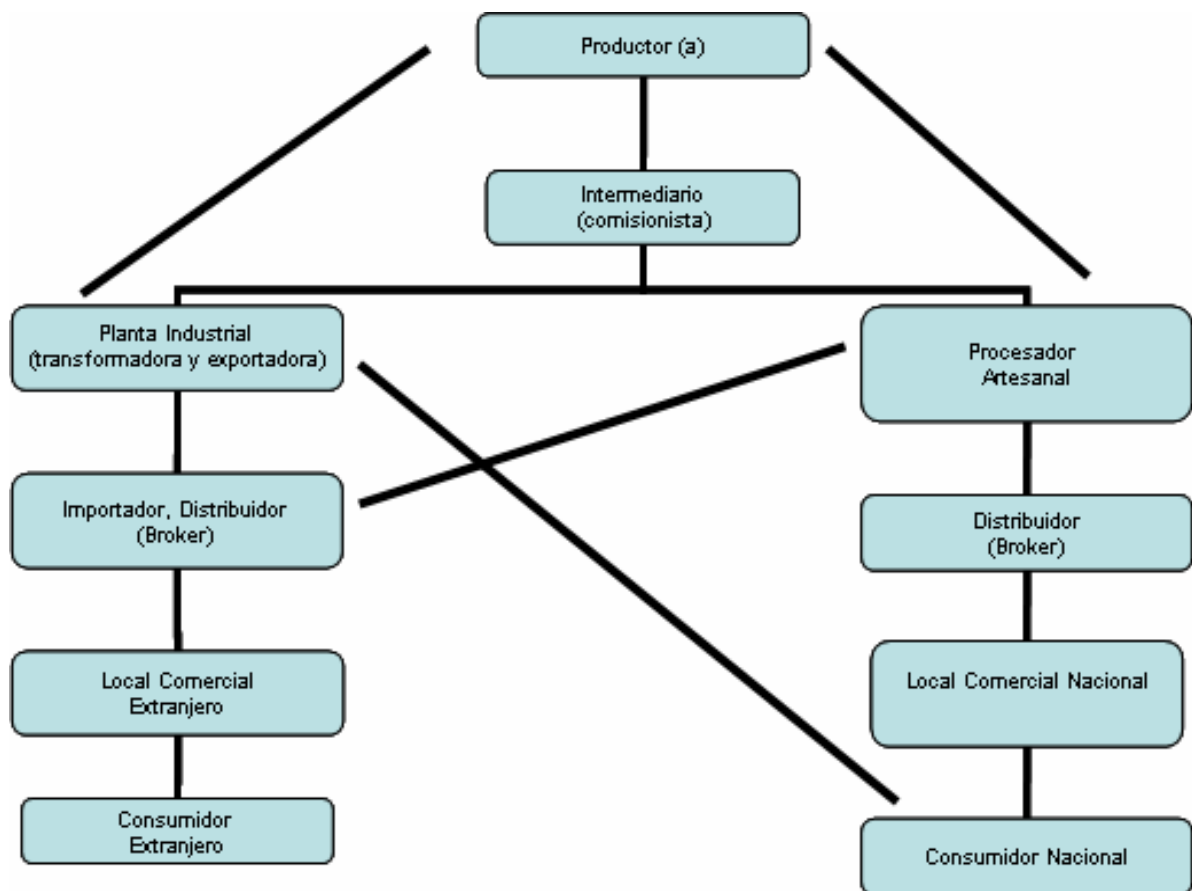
Productor (a)

Intermediario (comisionista)

Planta Industrial (transformadora y exportadora)

Procesador Artesanal

Importador, Distribuidor (Broker)

Distribuidor (Broker)

Local Comercial Extranjero

Local Comercial Nacional

Consumidor Extranjero

Consumidor Nacional